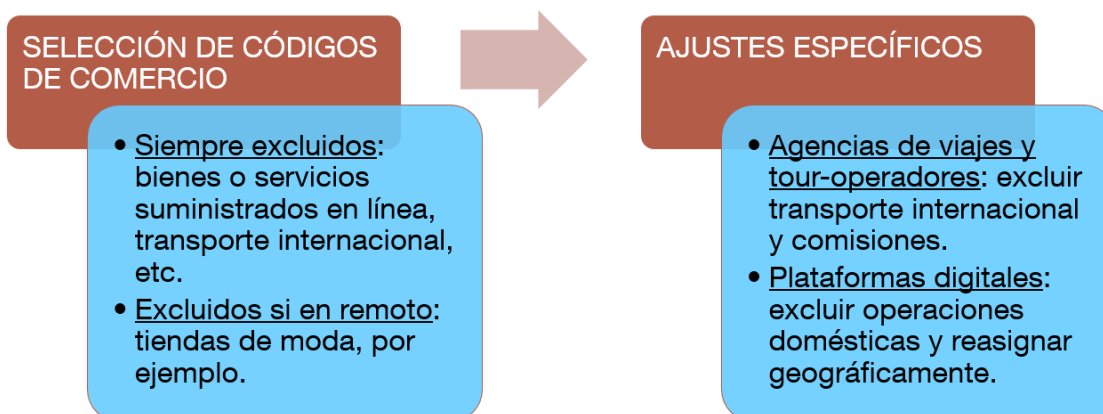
SELECCIÓN DE CÓDIGOS DE COMERCIO

- Siempre excluidos: bienes o servicios suministrados en línea, transporte internacional, etc.
- Excluidos si en remoto: tiendas de moda, por ejemplo.

AJUSTES ESPECÍFICOS

- Agencias de viajes y tour-operadores: excluir transporte internacional y comisiones.
- Plataformas digitales: excluir operaciones domésticas y reasignar geográficamente.